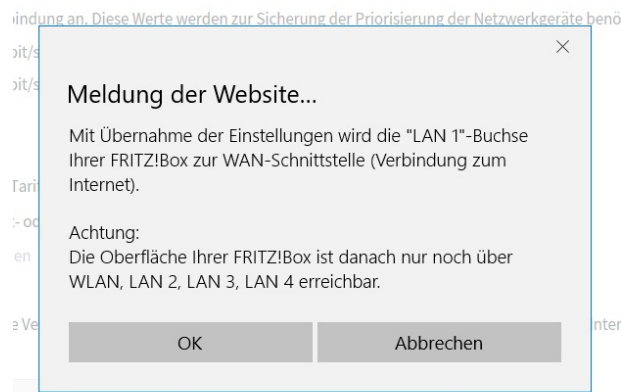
bindung an. Diese Werte werden zur Sicherung der Priorisierung der Netzwerkgeräte benö

bit/s

bit/s

Tari

:- oc

en

e Ve

nter

×

Meldung der Website...

Mit Übernahme der Einstellungen wird die "LAN 1"-Buchse Ihrer FRITZ!Box zur WAN-Schnittstelle (Verbindung zum Internet).

Achtung:
Die Oberfläche Ihrer FRITZ!Box ist danach nur noch über WLAN, LAN 2, LAN 3, LAN 4 erreichbar.

OK

Abbrechen